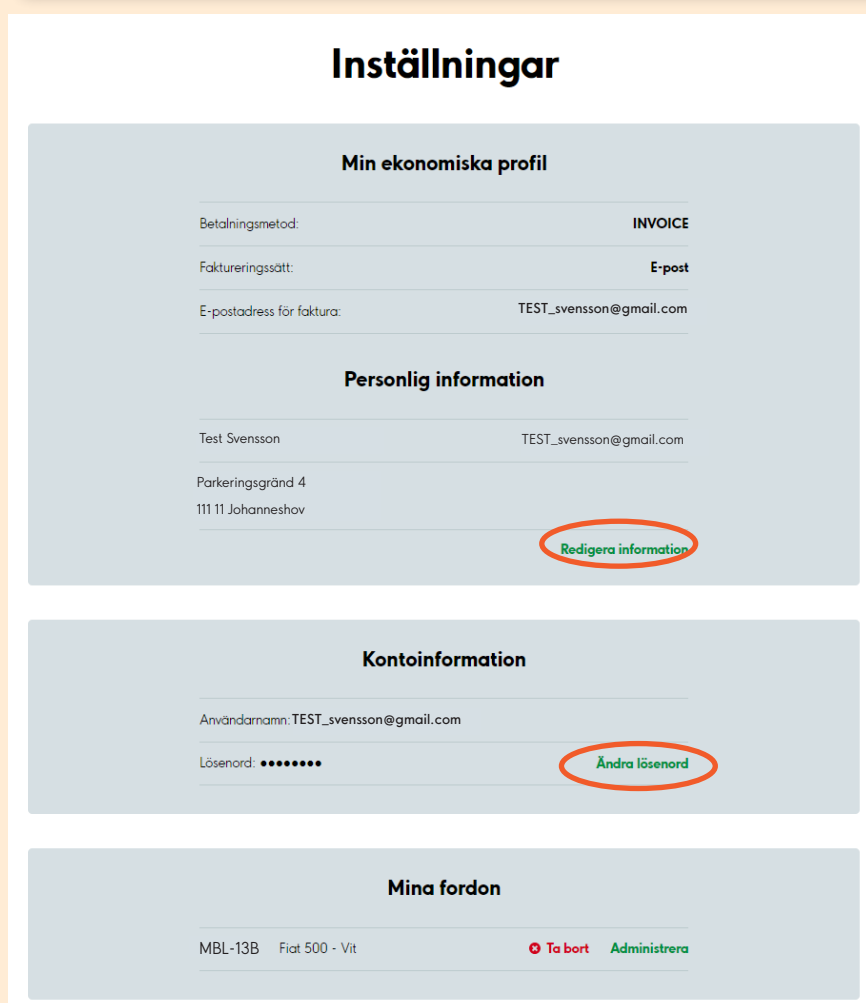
Inställningar

Min ekonomiska profil

| | |
|---|---|
| Betalningsmetod: | INVOICE |
| Faktureringssätt: | E-post |
| E-postadress för faktura: | TEST_svensson@gmail.com |

Personlig information

Test Svensson TEST_svensson@gmail.com

Parkeringsgränd 4
111 11 Johanneshov

Redigera information

Kontoinformation

Användarnamn: TEST_svensson@gmail.com

Lösenord: ●●●●●●●● Ändra lösenord

Mina fordon

MBL-13B Fiat 500 - Vit Ta bort Administrera